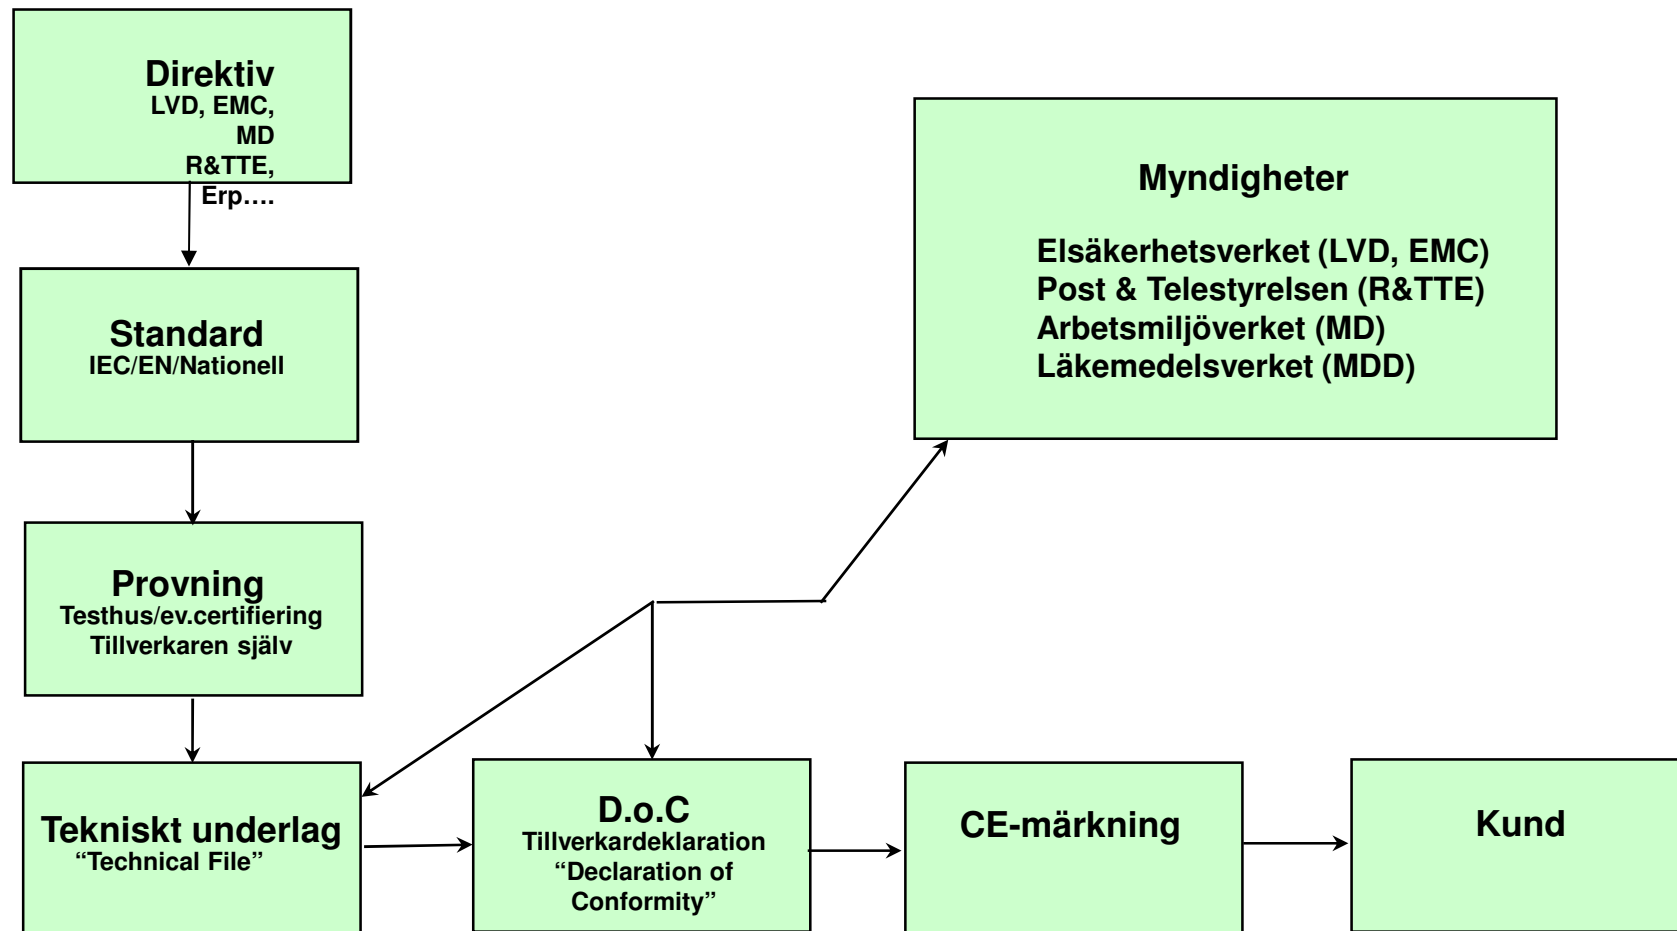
Direktiv
LVD, EMC, MD R&TTE, Erp….

Standard
IEC/EN/Nationell

Provning
Testhus/ev.certifiering
Tillverkaren själv

Tekniskt underlag
“Technical File”

D.o.C
Tillverkardeklaration
“Declaration of Conformity”

CE-märkning

Kund

Myndigheter

Elsäkerhetsverket (LVD, EMC)
Post & Telestyrelsen (R&TTE)
Arbetsmiljöverket (MD)
Läkemedelsverket (MDD)